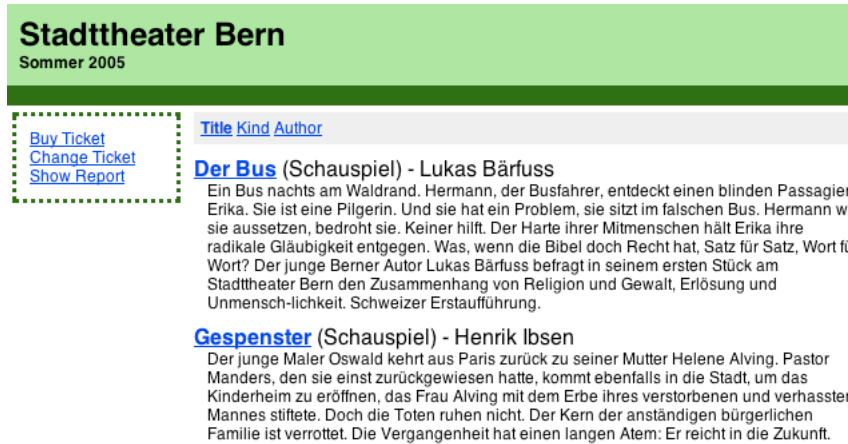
Stadttheater Bern
Sommer 2005

Buy Ticket
Change Ticket
Show Report

Title Kind Author

Der Bus (Schauspiel) - Lukas Bärfuss
Ein Bus nachts am Waldrand. Hermann, der Busfahrer, entdeckt einen blinden Passagier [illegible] Erika. Sie ist eine Pilgerin. Und sie hat ein Problem, sie sitzt im falschen Bus. Hermann w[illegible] sie aussetzen, bedroht sie. Keiner hilft. Der Harte ihrer Mitmenschen hält Erika ihre radikale Gläubigkeit entgegen. Was, wenn die Bibel doch Recht hat, Satz für Satz, Wort fü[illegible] Wort? Der junge Berner Autor Lukas Bärfuss befragt in seinem ersten Stück am Stadttheater Bern den Zusammenhang von Religion und Gewalt, Erlösung und Unmensch-lichkeit. Schweizer Erstaufführung.

Gespenster (Schauspiel) - Henrik Ibsen
Der junge Maler Oswald kehrt aus Paris zurück zu seiner Mutter Helene Alving. Pastor Manders, den sie einst zurückgewiesen hatte, kommt ebenfalls in die Stadt, um das Kinderheim zu eröffnen, das Frau Alving mit dem Erbe ihres verstorbenen und verhasste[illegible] Mannes stiftete. Doch die Toten ruhen nicht. Der Kern der anständigen bürgerlichen Familie ist verrottet. Die Vergangenheit hat einen langen Atem: Er reicht in die Zukunft.